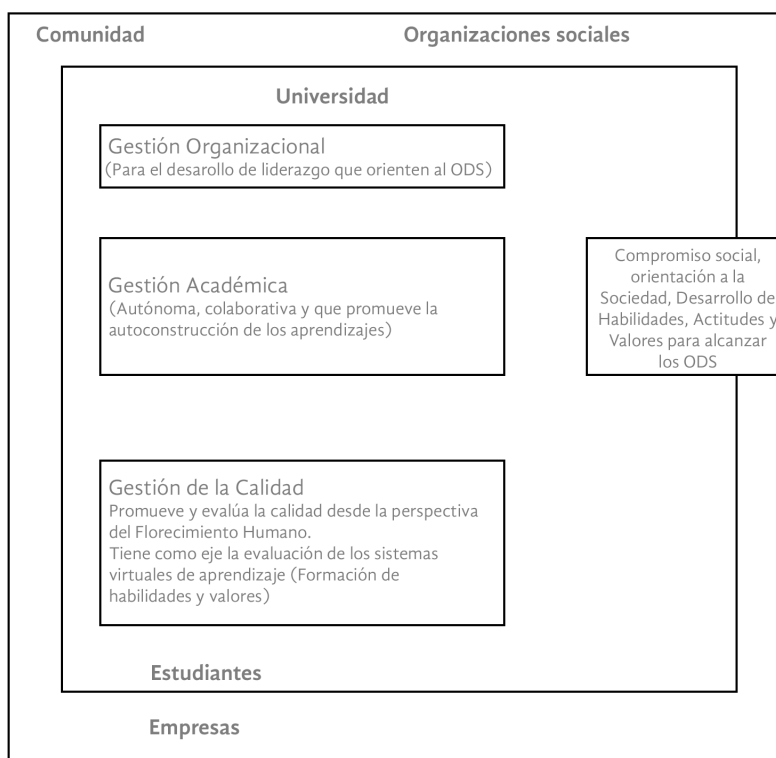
Comunidad

Organizaciones sociales

Universidad

Gestión Organizacional
(Para el desarrollo de liderazgo que orienten al ODS)

Gestión Académica
(Autónoma, colaborativa y que promueve la autoconstrucción de los aprendizajes)

Compromiso social, orientación a la Sociedad, Desarrollo de Habilidades, Actitudes y Valores para alcanzar los ODS

Gestión de la Calidad
Promueve y evalúa la calidad desde la perspectiva del Florecimiento Humano.
Tiene como eje la evaluación de los sistemas virtuales de aprendizaje (Formación de habilidades y valores)

Estudiantes

Empresas